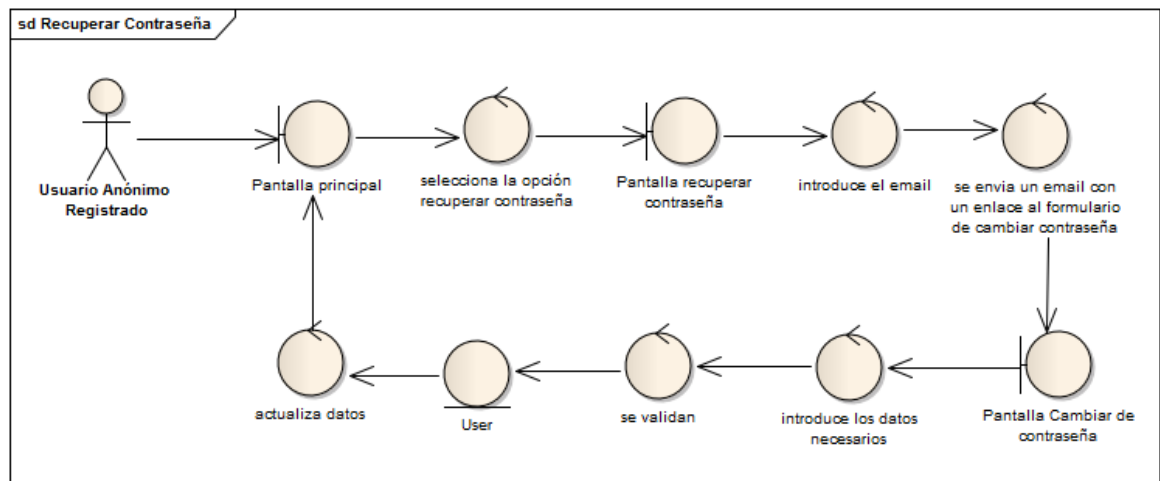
sd Recuperar Contraseña

Usuario Anónimo Registrado

Pantalla principal

selecciona la opción recuperar contraseña

Pantalla recuperar contraseña

introduce el email

se envia un email con un enlace al formulario de cambiar contraseña

Pantalla Cambiar de contraseña

introduce los datos necesarios

se validan

User

actualiza datos